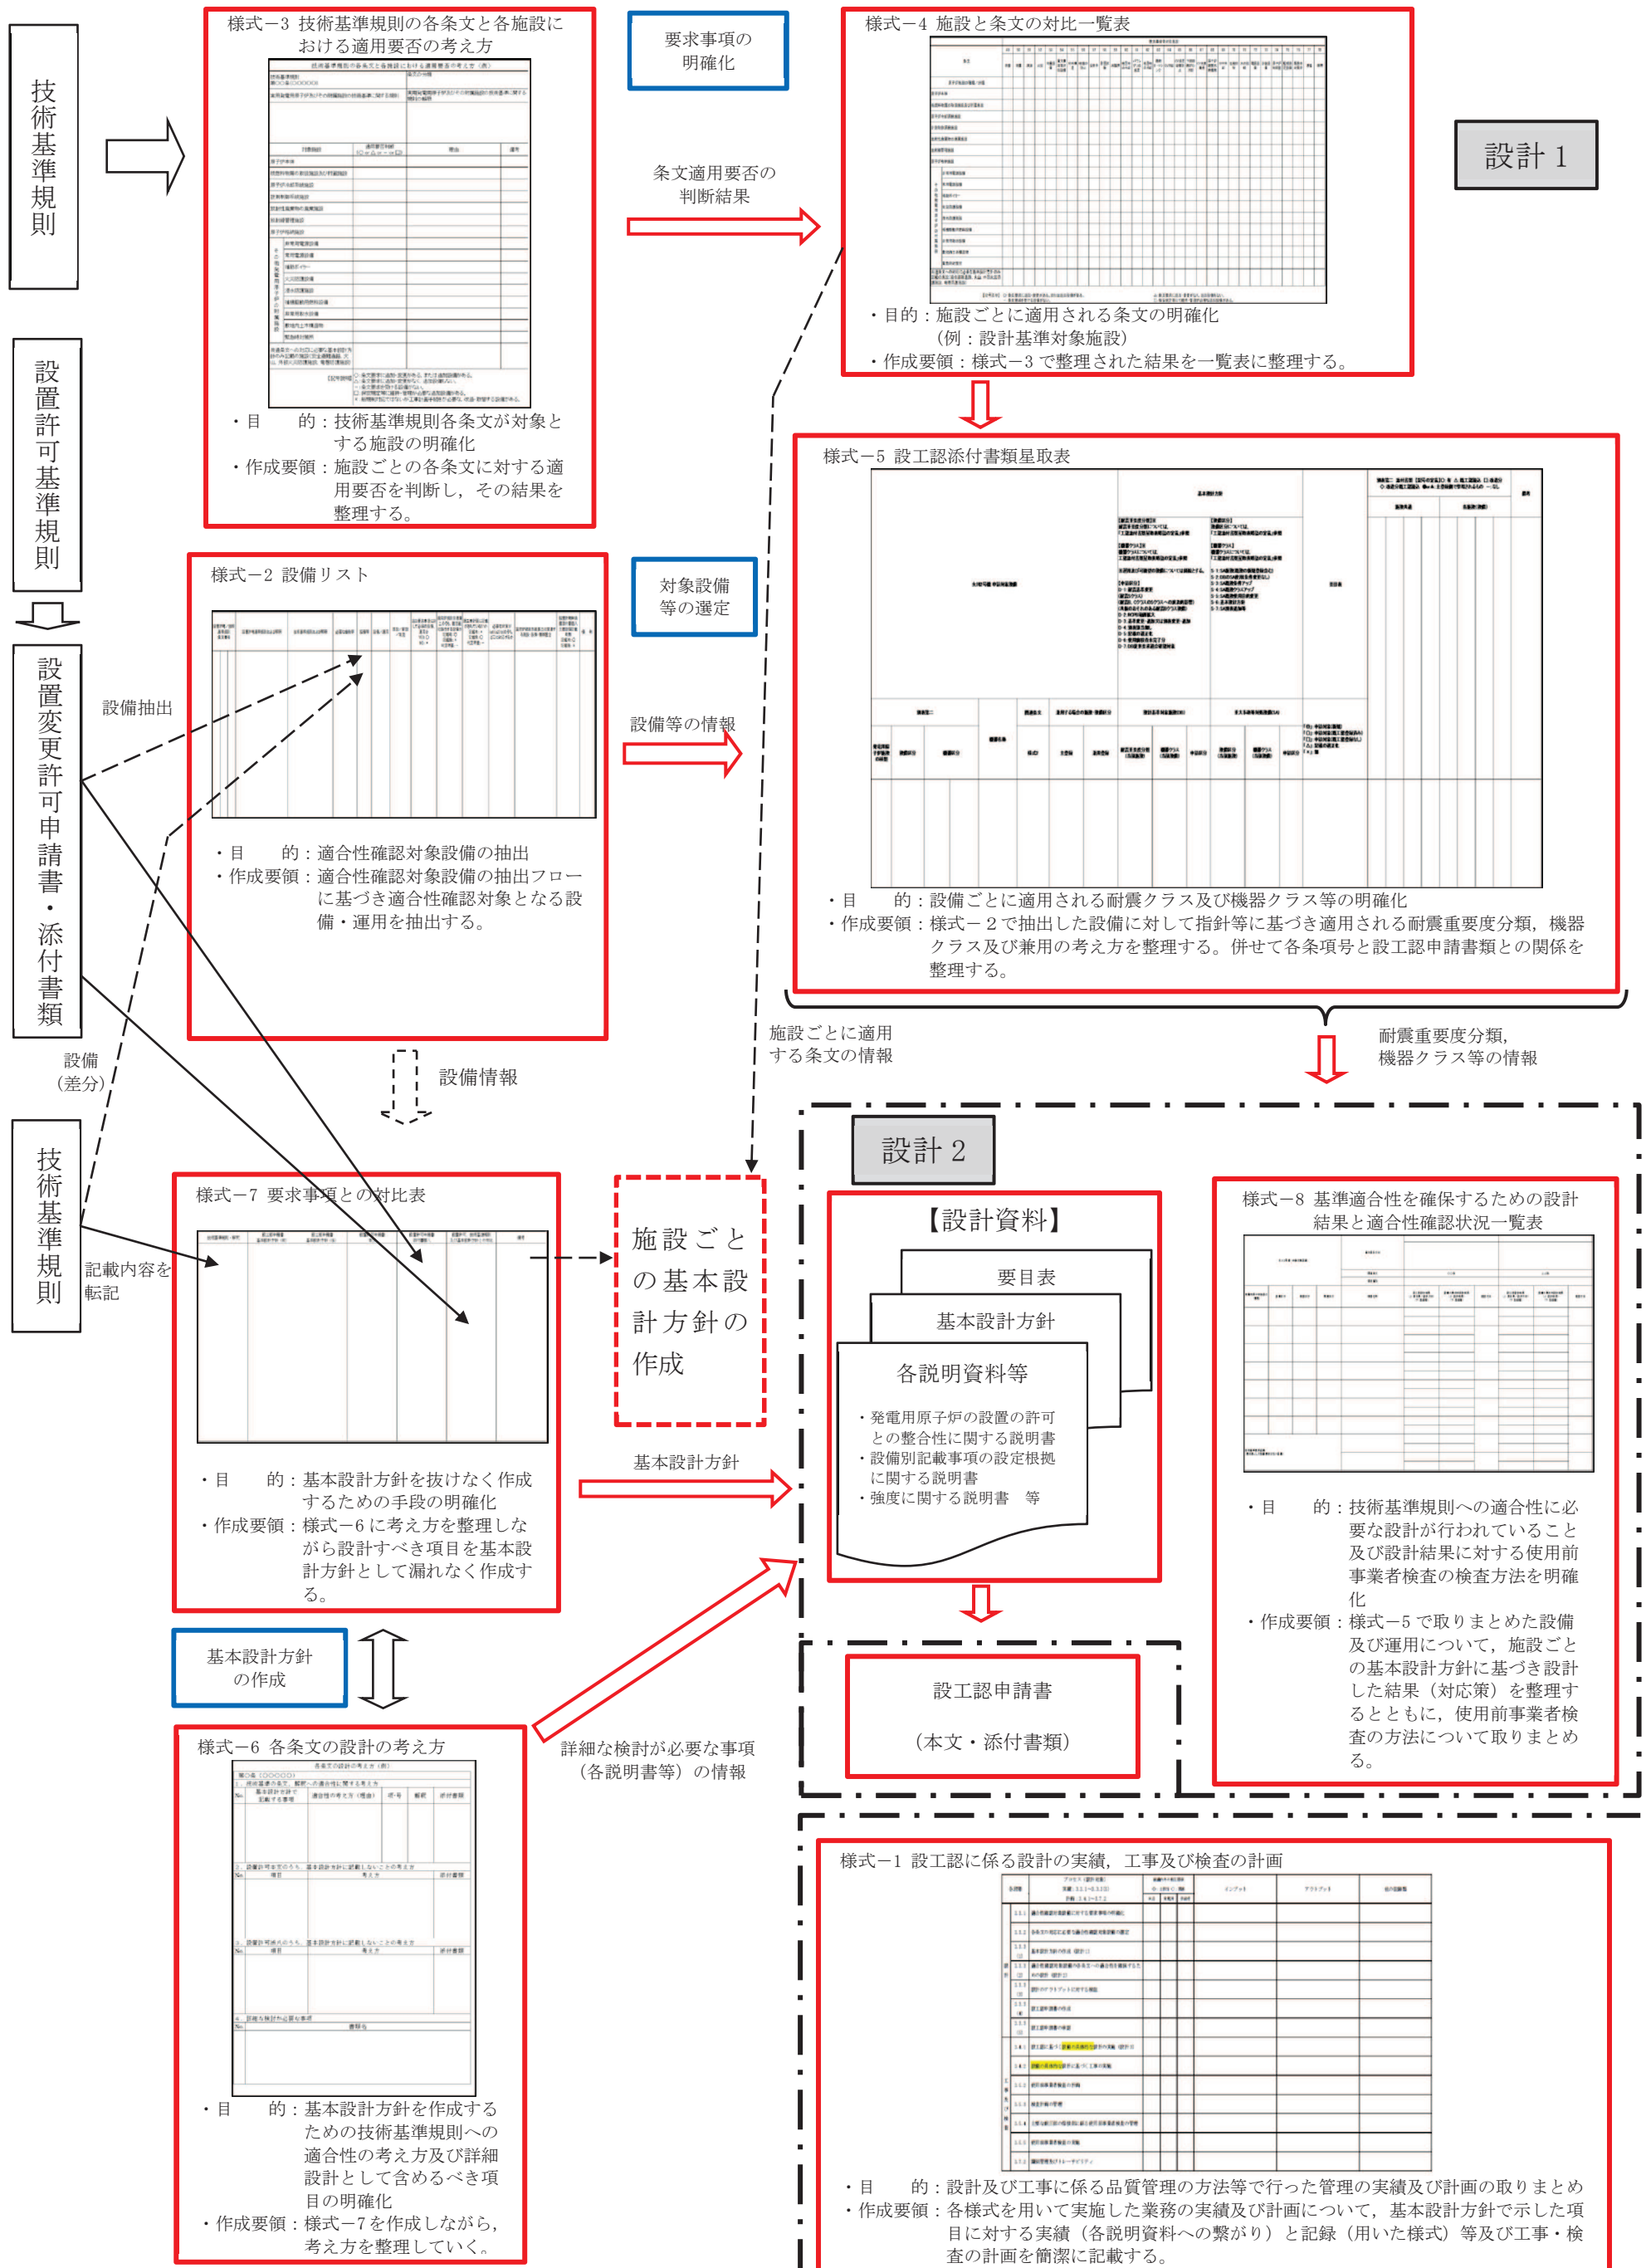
技術基準規則

設置許可基準規則

設置変更許可申請書・添付書類

技術基準規則

様式－3 技術基準規則の各条文と各施設における適用要否の考え方

・目　　的：技術基準規則各条文が対象とする施設の明確化
・作成要領：施設ごとの各条文に対する適用要否を判断し，その結果を整理する。

要求事項の明確化

条文適用要否の判断結果

様式－4 施設と条文の対比一覧表

・目的：施設ごとに適用される条文の明確化
（例：設計基準対象施設）
・作成要領：様式－3で整理された結果を一覧表に整理する。

設計１

様式－2 設備リスト

設備抽出

・目　　的：適合性確認対象設備の抽出
・作成要領：適合性確認対象設備の抽出フローに基づき適合性確認対象となる設備・運用を抽出する。

対象設備等の選定

設備等の情報

様式－5 設工認添付書類星取表

・目　　的：設備ごとに適用される耐震クラス及び機器クラス等の明確化
・作成要領：様式－２で抽出した設備に対して指針等に基づき適用される耐震重要度分類，機器クラス及び兼用の考え方を整理する。併せて各条項号と設工認申請書類との関係を整理する。

施設ごとに適用する条文の情報

耐震重要度分類，機器クラス等の情報

設備（差分）

設備情報

設計２

様式－7 要求事項との対比表

記載内容を転記

・目　　的：基本設計方針を抜けなく作成するための手段の明確化
・作成要領：様式－6に考え方を整理しながら設計すべき項目を基本設計方針として漏れなく作成する。

施設ごとの基本設計方針の作成

基本設計方針

【設計資料】

要目表

基本設計方針

各説明資料等

・発電用原子炉の設置の許可との整合性に関する説明書
・設備別記載事項の設定根拠に関する説明書
・強度に関する説明書　等

様式－8 基準適合性を確保するための設計結果と適合性確認状況一覧表

・目　　的：技術基準規則への適合性に必要な設計が行われていること及び設計結果に対する使用前事業者検査の検査方法を明確化
・作成要領：様式－5で取りまとめた設備及び運用について，施設ごとの基本設計方針に基づき設計した結果（対応策）を整理するとともに，使用前事業者検査の方法について取りまとめる。

基本設計方針の作成

設工認申請書

（本文・添付書類）

様式－6 各条文の設計の考え方

詳細な検討が必要な事項（各説明書等）の情報

・目　　的：基本設計方針を作成するための技術基準規則への適合性の考え方及び詳細設計として含めるべき項目の明確化
・作成要領：様式－7を作成しながら，考え方を整理していく。

様式－1 設工認に係る設計の実績，工事及び検査の計画

・目　　的：設計及び工事に係る品質管理の方法等で行った管理の実績及び計画の取りまとめ
・作成要領：各様式を用いて実施した業務の実績及び計画について，基本設計方針で示した項目に対する実績（各説明資料への繋がり）と記録（用いた様式）等及び工事・検査の計画を簡潔に記載する。